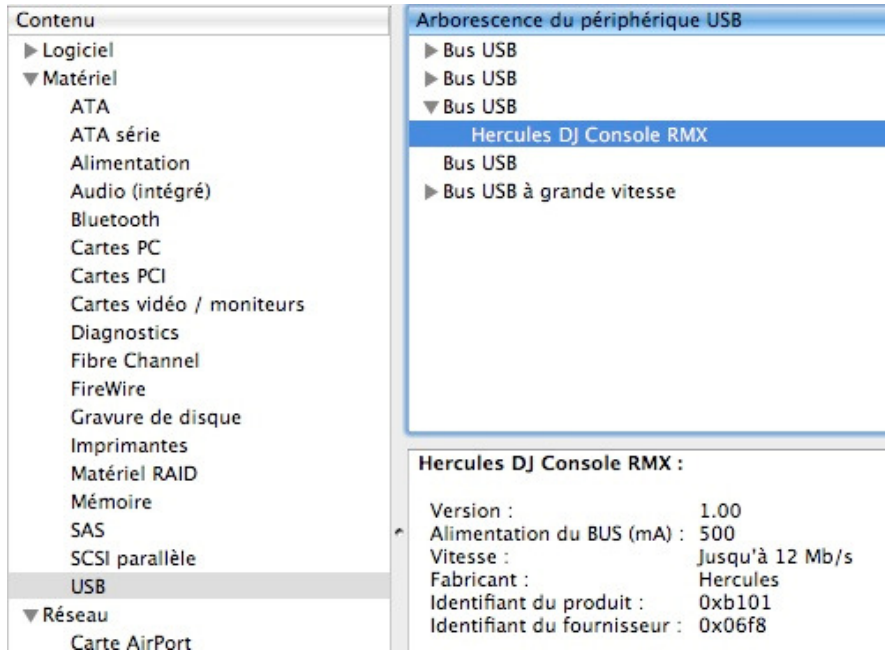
Contenu

Logiciel
Matériel
ATA
ATA série
Alimentation
Audio (intégré)
Bluetooth
Cartes PC
Cartes PCI
Cartes vidéo / moniteurs
Diagnostics
Fibre Channel
FireWire
Gravure de disque
Imprimantes
Matériel RAID
Mémoire
SAS
SCSI parallèle
USB
Réseau
Carte AirPort

Arborescence du périphérique USB

Bus USB
Bus USB
Bus USB
Hercules DJ Console RMX
Bus USB
Bus USB à grande vitesse

Hercules DJ Console RMX :

| | |
|---|---|
| Version : | 1.00 |
| Alimentation du BUS (mA) : | 500 |
| Vitesse : | Jusqu'à 12 Mb/s |
| Fabricant : | Hercules |
| Identifiant du produit : | 0xb101 |
| Identifiant du fournisseur : | 0x06f8 |